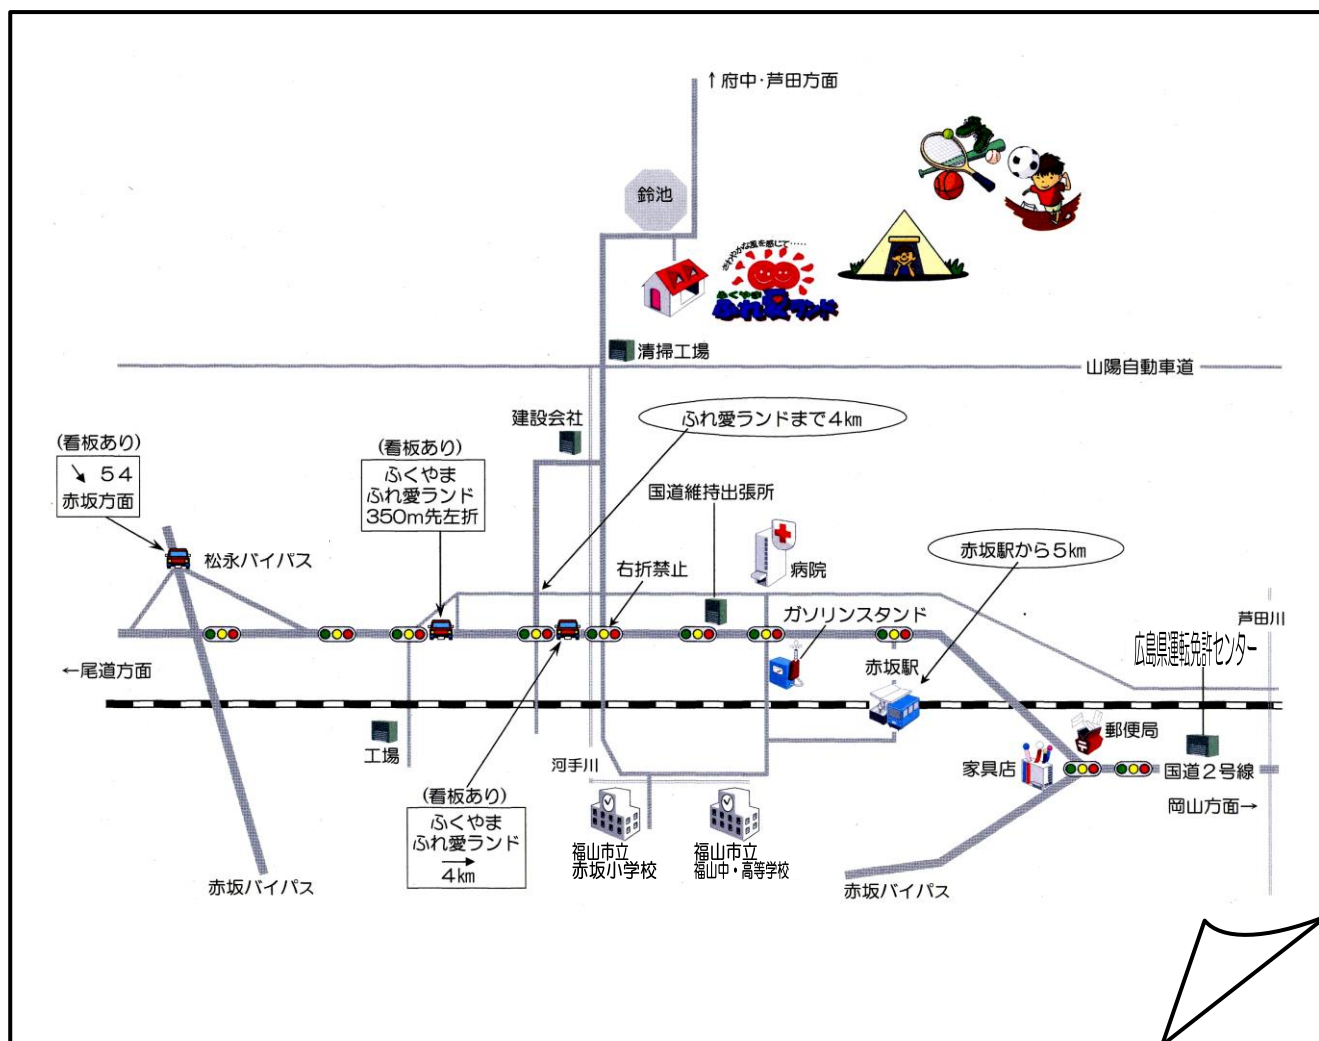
↑府中·芦田方面

鈴池

さわやかな風を感じて……
ふくやま
ふれ愛ランド

清掃工場

山陽自動車道

建設会社

ふれ愛ランドまで4km

(看板あり)
↘ 54
赤坂方面

(看板あり)
ふくやま
ふれ愛ランド
350m先左折

国道維持出張所

病院

赤坂駅から5km

松永バイパス

右折禁止

ガソリンスタンド

芦田川

広島県運転免許センター

←尾道方面

赤坂駅

郵便局

工場

河手川

家具店

国道2号線

(看板あり)
ふくやま
ふれ愛ランド
→
4km

岡山方面→

福山市立
赤坂小学校

福山市立
福山中・高等学校

赤坂バイパス

赤坂バイパス